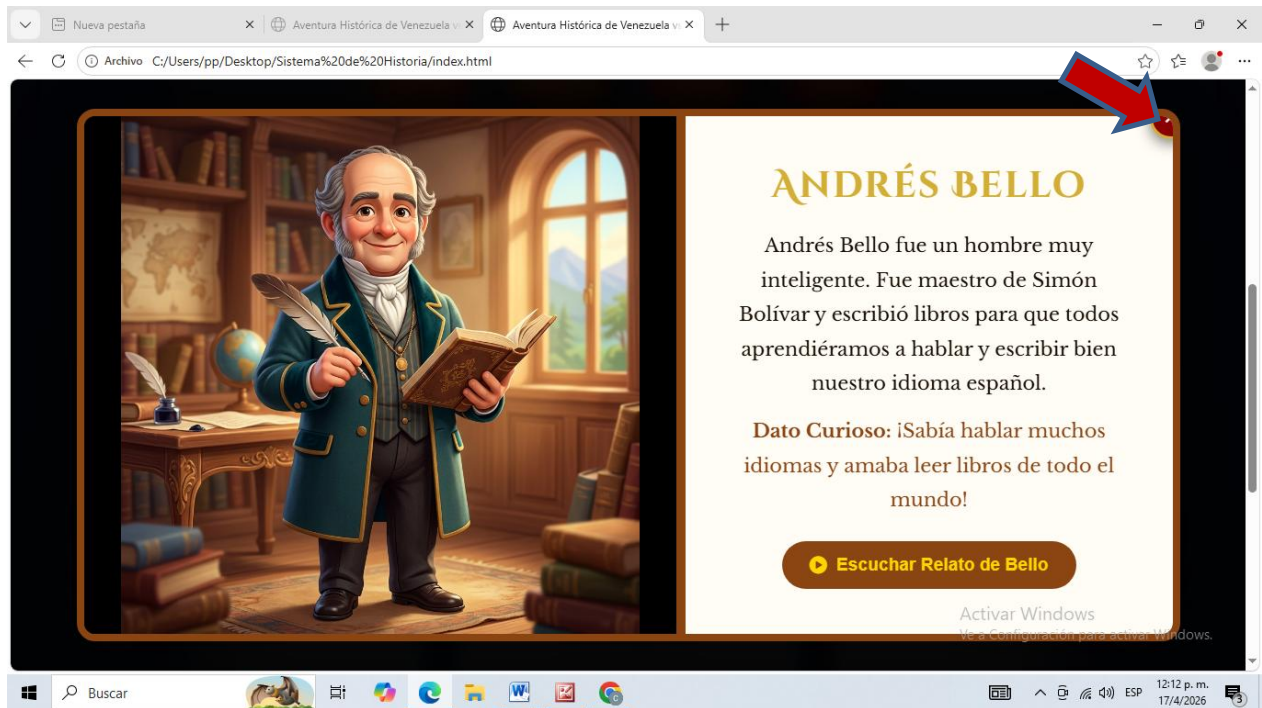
Nueva pestaña
Aventura Histórica de Venezuela
Aventura Histórica de Venezuela

Archivo C:/Users/pp/Desktop/Sistema%20de%20Historia/index.html

ANDRÉS BELLO

Andrés Bello fue un hombre muy inteligente. Fue maestro de Simón Bolívar y escribió libros para que todos aprendiéramos a hablar y escribir bien nuestro idioma español.

Dato Curioso: ¡Sabía hablar muchos idiomas y amaba leer libros de todo el mundo!

Escuchar Relato de Bello

Activar Windows
Ve a Configuración para activar Windows.

Buscar
ESP
12:12 p. m.
17/4/2026
3